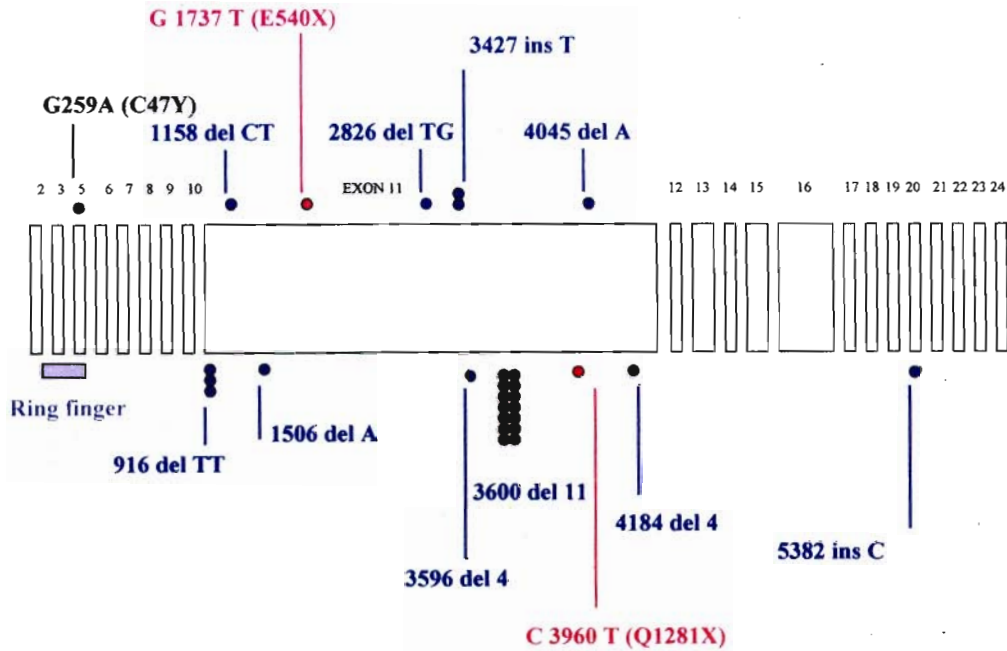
G 1737 T (E540X)

3427 ins T

G259A (C47Y)

1158 del CT

2826 del TG

4045 del A

2 3 5 6 7 8 9 10

EXON 11

12 13 14 15 16 17 18 19 20 21 22 23 24

Ring finger

916 del TT

1506 del A

3600 del 11

4184 del 4

5382 ins C

3596 del 4

C 3960 T (Q1281X)